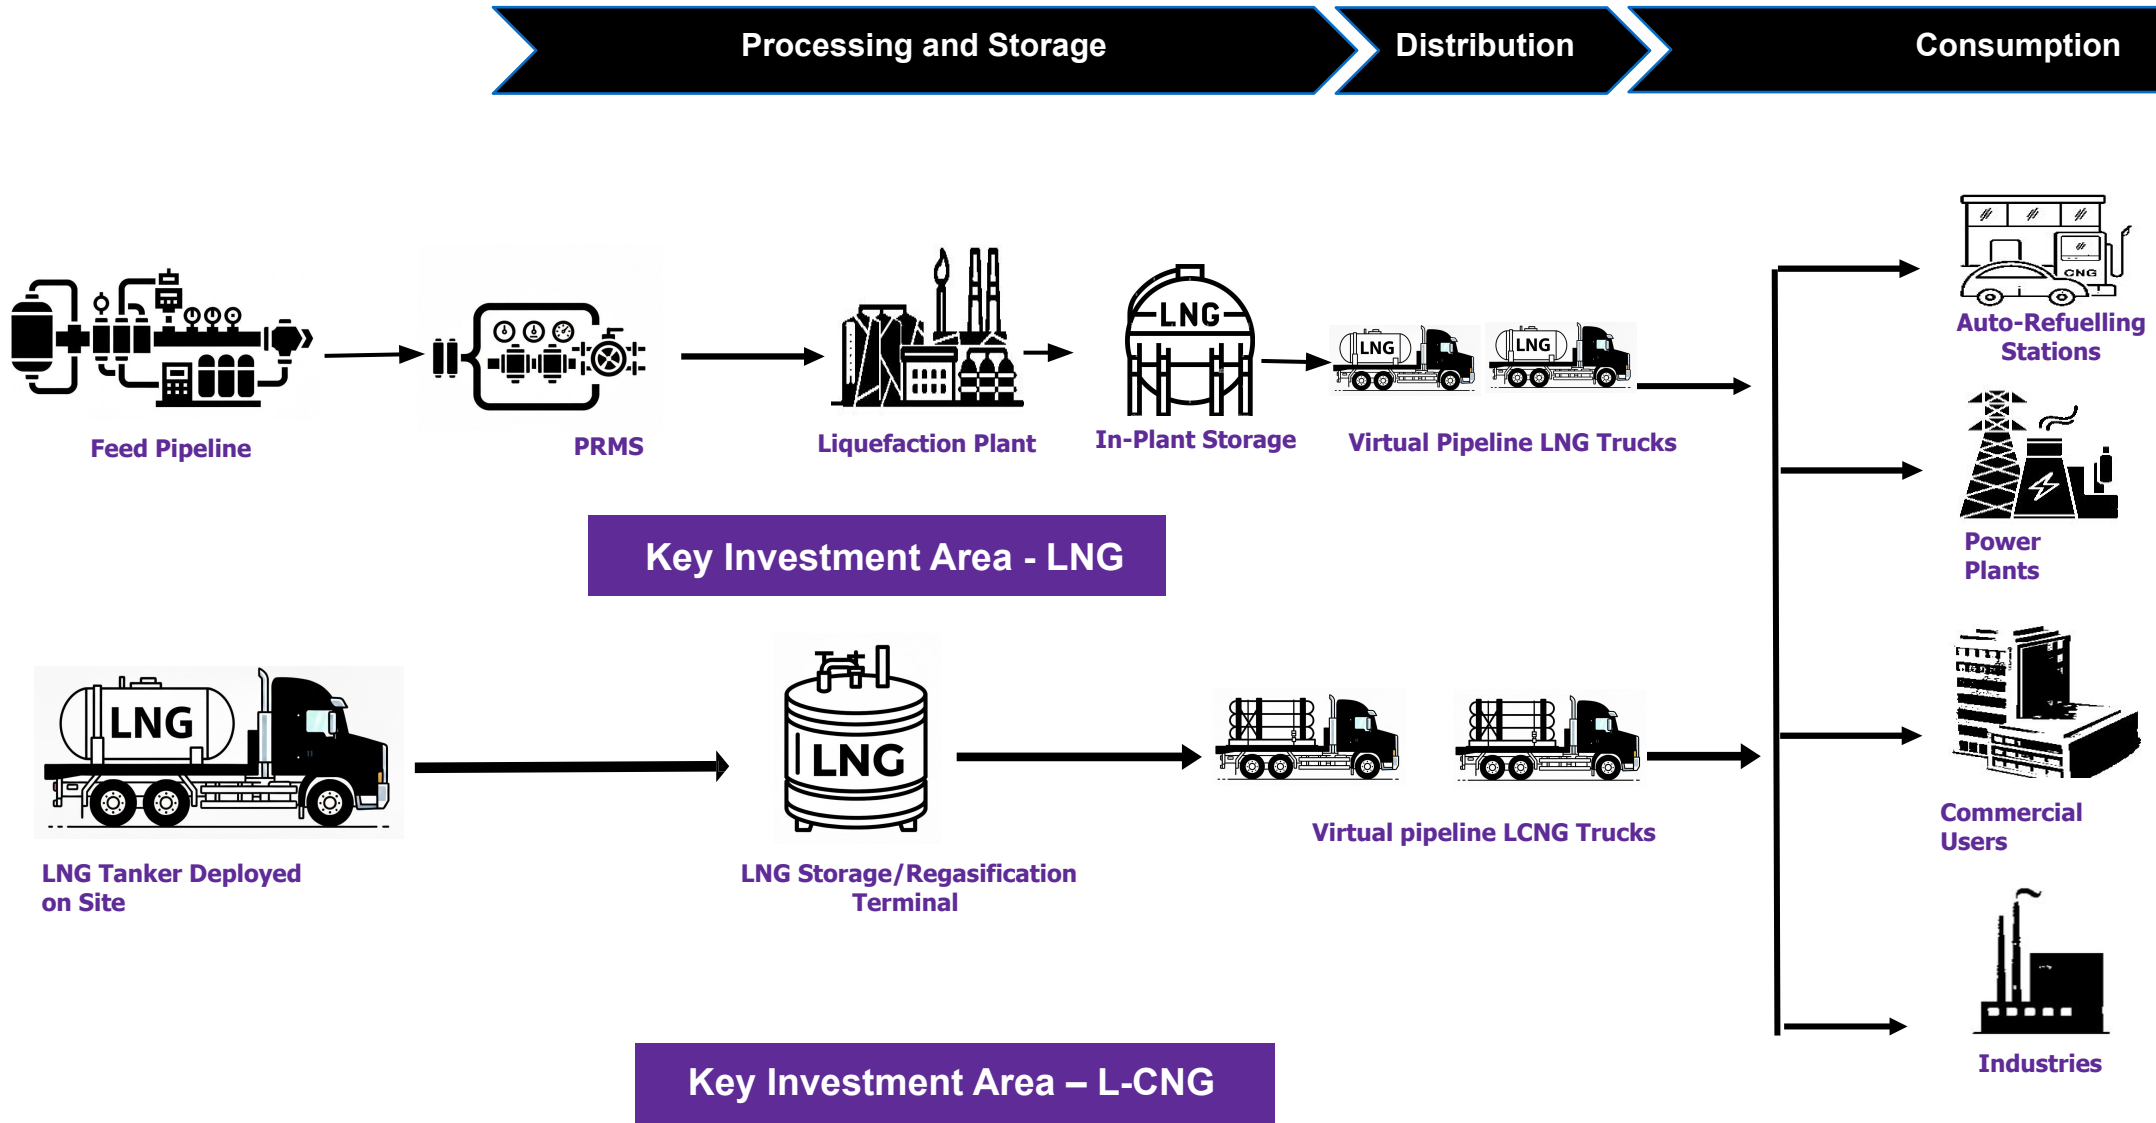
Processing and Storage

Distribution

Consumption

Feed Pipeline

PRMS

Liquefaction Plant

LNG

In-Plant Storage

LNG

LNG

Virtual Pipeline LNG Trucks

CNG

Auto-Refuelling Stations

Power Plants

Key Investment Area - LNG

LNG

LNG Tanker Deployed on Site

LNG

LNG Storage/Regasification Terminal

Virtual pipeline LCNG Trucks

Commercial Users

Industries

Key Investment Area – L-CNG